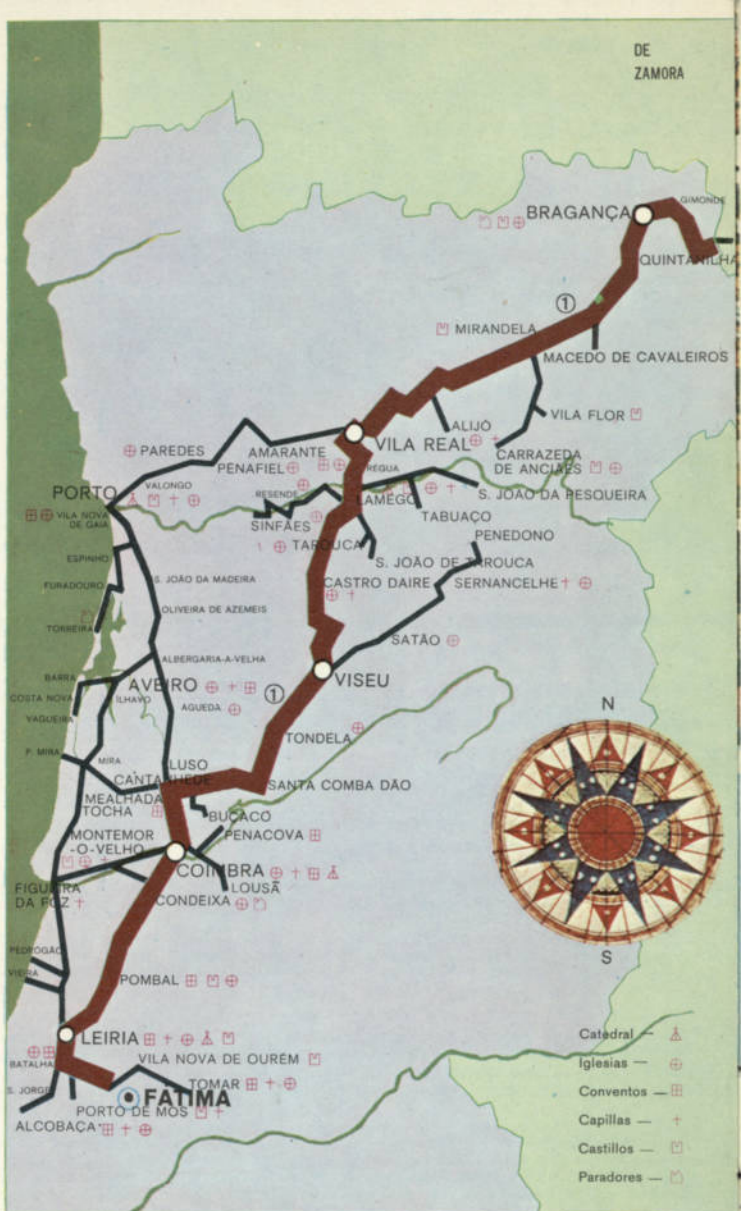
DE ZAMORA

BRAGANÇA
GIMONDE
QUINTANILHA
①
MIRANDELA
MACEDO DE CAVALEIROS
ALIJÓ
VILA FLOR
VILA REAL
CARRAZEDA DE ANCIÃES
PAREDES
AMARANTE
PENAFIEL
RÉGUA
PORTO
VALONGO
RESENDE
LAMEGO
S. JOÃO DA PESQUEIRA
VILA NOVA DE GAIA
SINFÃES
TABUAÇO
TAROUCA
PENEDONO
ESPINHO
S. JOÃO DE TAROUCA
FURADOURO
S. JOÃO DA MADEIRA
CASTRO DAIRE
SERNANCELHE
OLIVEIRA DE AZEMEIS
TORREIRA
SATÃO
ALBERGARIA-A-VELHA
BARRA
AVEIRO
VISEU
COSTA NOVA
ILHAVO
①
VAGUEIRA
AGUEDA
N
TONDELA
P. MIRA
LUSO
MIRA
CANTANHEDE
SANTA COMBA DÃO
MEALHADA
TOCHA
BUÇACO
MONTEMOR-O-VELHO
PENACOVA
COIMBRA
FIGUEIRA DA FOZ
LOUSÃ
CONDEIXA
PEDROGÃO
VIEIRA
S
POMBAL
LEIRIA
BATALHA
VILA NOVA DE OURÉM
S. JORGE
TOMAR
FATIMA
PORTO DE MOS
ALCOBAÇA

Catedral —
Iglesias —
Conventos —
Capillas —
Castillos —
Paradores —